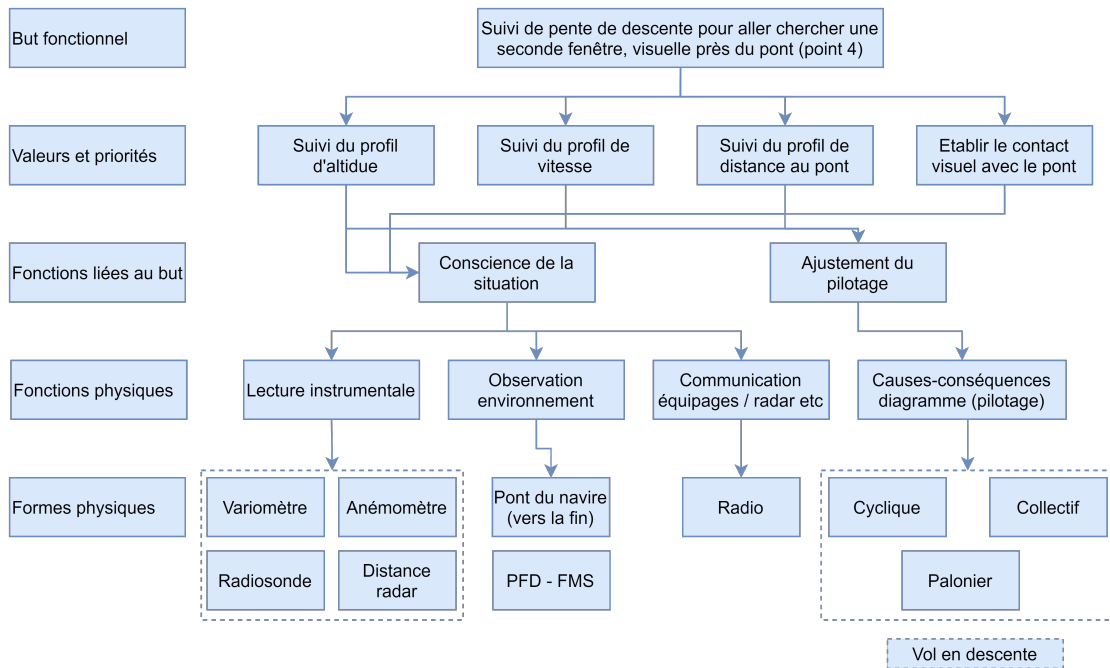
But fonctionnel

Suivi de pente de descente pour aller chercher une seconde fenêtre, visuelle près du pont (point 4)

Valeurs et priorités

Suivi du profil d'altidue

Suivi du profil de vitesse

Suivi du profil de distance au pont

Etablir le contact visuel avec le pont

Fonctions liées au but

Conscience de la situation

Ajustement du pilotage

Fonctions physiques

Lecture instrumentale

Observation environnement

Communication équipages / radar etc

Causes-conséquences diagramme (pilotage)

Formes physiques

Variomètre

Anémomètre

Radiosonde

Distance radar

Pont du navire (vers la fin)

PFD - FMS

Radio

Cyclique

Collectif

Palonier

Vol en descente